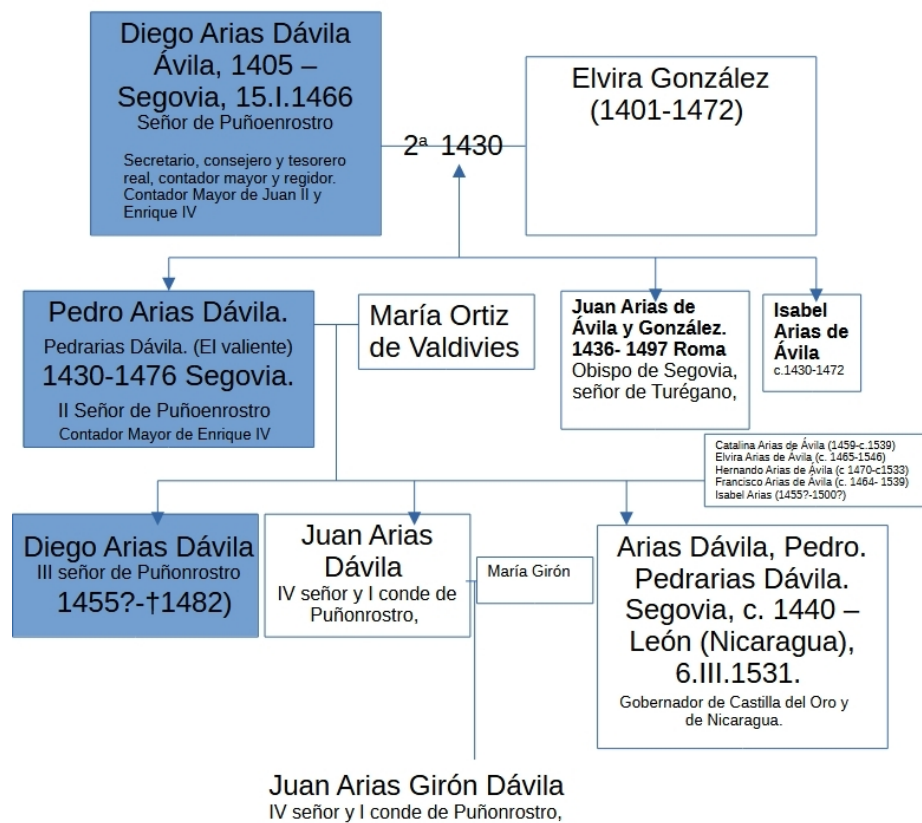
Diego Arias Dávila
Ávila, 1405 –
Segovia, 15.I.1466
Señor de Puñoenrostro

Secretario, consejero y tesorero real, contador mayor y regidor. Contador Mayor de Juan II y Enrique IV

2ª 1430

Elvira González
(1401-1472)

Pedro Arias Dávila.
Pedrarias Dávila. (El valiente)
1430-1476 Segovia.
II Señor de Puñoenrostro
Contador Mayor de Enrique IV

María Ortiz de Valdivies

Juan Arias de Ávila y González.
1436- 1497 Roma
Obispo de Segovia, señor de Turégano,

Isabel Arias de Ávila
c.1430-1472

Catalina Arias de Ávila (1459-c.1539)
Elvira Arias de Ávila (c. 1465-1546)
Hernando Arias de Ávila (c 1470-c1533)
Francisco Arias de Ávila (c. 1464- 1539)
Isabel Arias (1455?-1500?)

Diego Arias Dávila
III señor de Puñonrostro
1455?-†1482)

Juan Arias Dávila
IV señor y I conde de Puñonrostro,

María Girón

Arias Dávila, Pedro.
Pedrarias Dávila.
Segovia, c. 1440 –
León (Nicaragua), 6.III.1531.
Gobernador de Castilla del Oro y de Nicaragua.

Juan Arias Girón Dávila
IV señor y I conde de Puñonrostro,